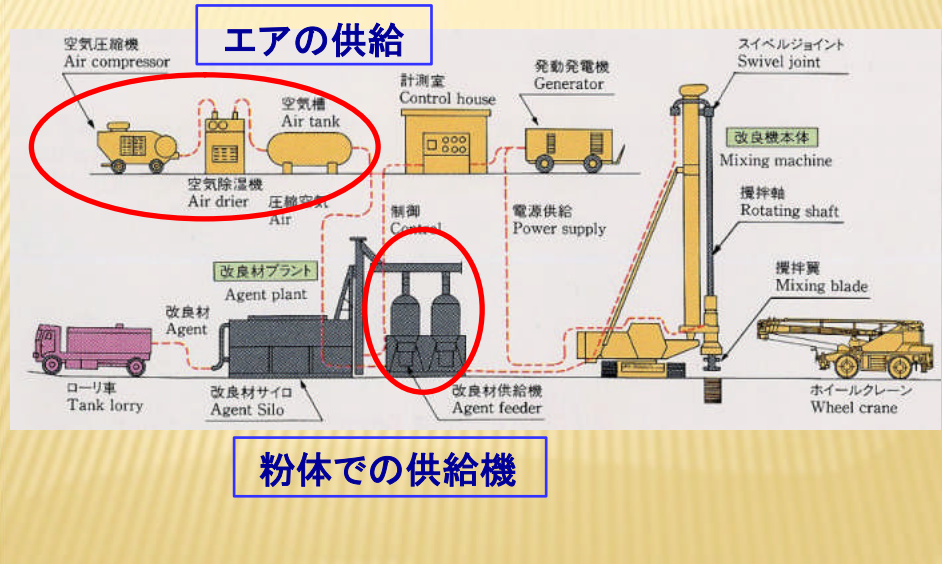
エアの供給

空気圧縮機
Air compressor

空気槽
Air tank

空気除湿機
Air drier

圧縮空気
Air

計測室
Control house

発動発電機
Generator

スイベルジョイント
Swivel joint

改良機本体
Mixing machine

制御
Control

電源供給
Power supply

撹拌軸
Rotating shaft

改良材プラント
Agent plant

撹拌翼
Mixing blade

改良材
Agent

ローリ車
Tank lorry

改良材サイロ
Agent Silo

改良材供給機
Agent feeder

ホイールクレーン
Wheel crane

粉体での供給機